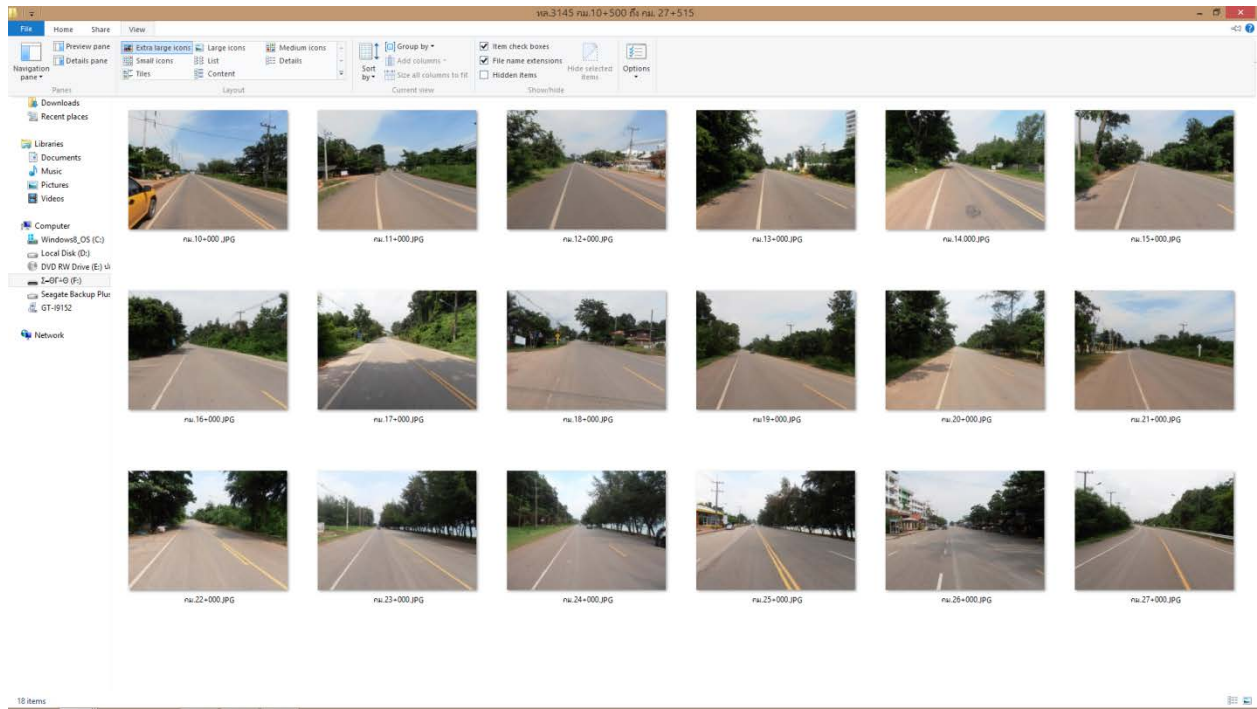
ทล.3145 กม.10+500 ถึง กม. 27+515

File Home Share View

Navigation pane
Preview pane
Details pane
Panes

Extra large icons
Large icons
Medium icons
Small icons
List
Details
Tiles
Content
Layout

Sort by
Group by
Add columns
Size all columns to fit
Current view

Item check boxes
File name extensions
Hidden items
Hide selected items
Show/hide

Options

Downloads
Recent places

Libraries
Documents
Music
Pictures
Videos

Computer
Windows8_OS (C:)
Local Disk (D:)
DVD RW Drive (E:)
Z-θΓ÷Θ (F:)
Seagate Backup Plus
GT-I9152

Network

กม.10+000 .JPG
กม.11+000.JPG
กม.12+000.JPG
กม.13+000.JPG
กม.14.000.JPG
กม.15+000.JPG
กม.16+000.JPG
กม.17+000.JPG
กม.18+000.JPG
กม19+000.JPG
กม.20+000.JPG
กม.21+000.JPG
กม.22+000.JPG
กม.23+000.JPG
กม.24+000.JPG
กม.25+000.JPG
กม.26+000.JPG
กม.27+000.JPG

18 items